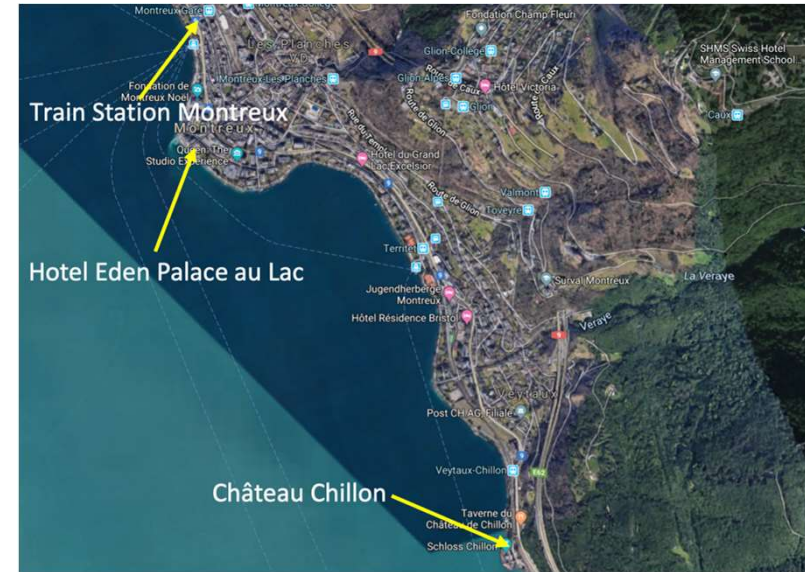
Montreux Gare

Les Planches VD

Fondation Champ Fleuri

Glion College

SHMS Swiss Hotel Management School

Fondation de Montreux Noël

Montreux-Les Planches

Glion Alpes

Hotel Victoria

Glion

Train Station Montreux

Montreux

Queen: The Studio Experience

Route de Glion

Rue du Temple

Hôtel du Grand Lac Excelsior

Caux

Valmont

Toveyre

Hotel Eden Palace au Lac

Territet

La Veraye

Surval Montreux

Jugendherberge Montreux

Hôtel Résidence Bristol

Veraye

Veytaux

Post CH AG Filiale

Veytaux-Chillon

E62

Château Chillon

Taverne du Château de Chillon

Schloss Chillon